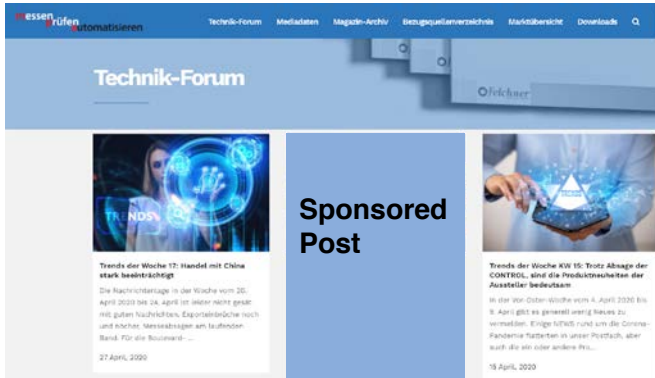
messen prüfen automatisieren

Technik-Forum Mediadaten Magazin-Archiv Bezugsquellenverzeichnis Marktübersicht Downloads

Technik-Forum

Ofelchner

TRENDS

Trends der Woche 17: Handel mit China stark beeinträchtigt

Die Nachrichtenlage in der Woche vom 20. April 2020 bis 24. April ist leider nicht gesät mit guten Nachrichten. Exporteinbrüche noch und löcher, Messeabsagen am laufenden Band. Für die Boulevard- ...

27 April, 2020

Sponsored Post

Trends der Woche KW 15: Trotz Absage der CONTROL, sind die Produktneuheiten der Aussteller bedeutsam

In der Vor-Oster-Woche vom 4. April 2020 bis 9. April gibt es generell wenig Neues zu vermelden. Einige NEWS rund um die Corona-Pandemie flatterten in unser Postfach, aber auch die ein oder andere Pro...

15 April, 2020